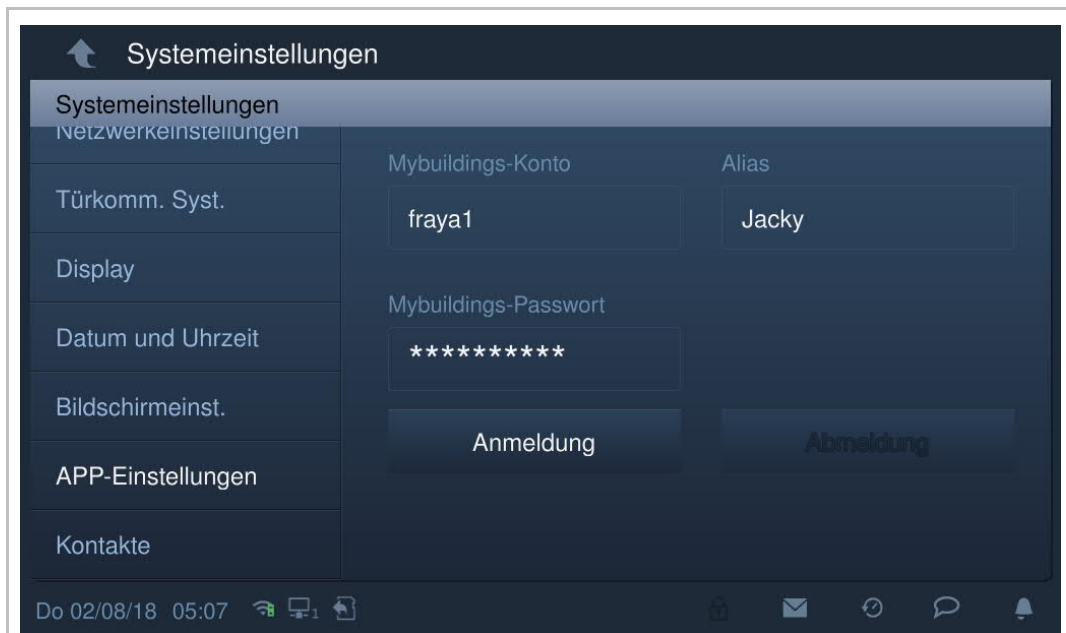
Systemeinstellungen

Systemeinstellungen
Netzwerkeinstellungen
Türkomm. Syst.
Display
Datum und Uhrzeit
Bildschirmeinst.
APP-Einstellungen
Kontakte

Mybuildings-Konto
fraya1
Alias
Jacky
Mybuildings-Passwort
**********
Anmeldung
Abmeldung

Do 02/08/18 05:07